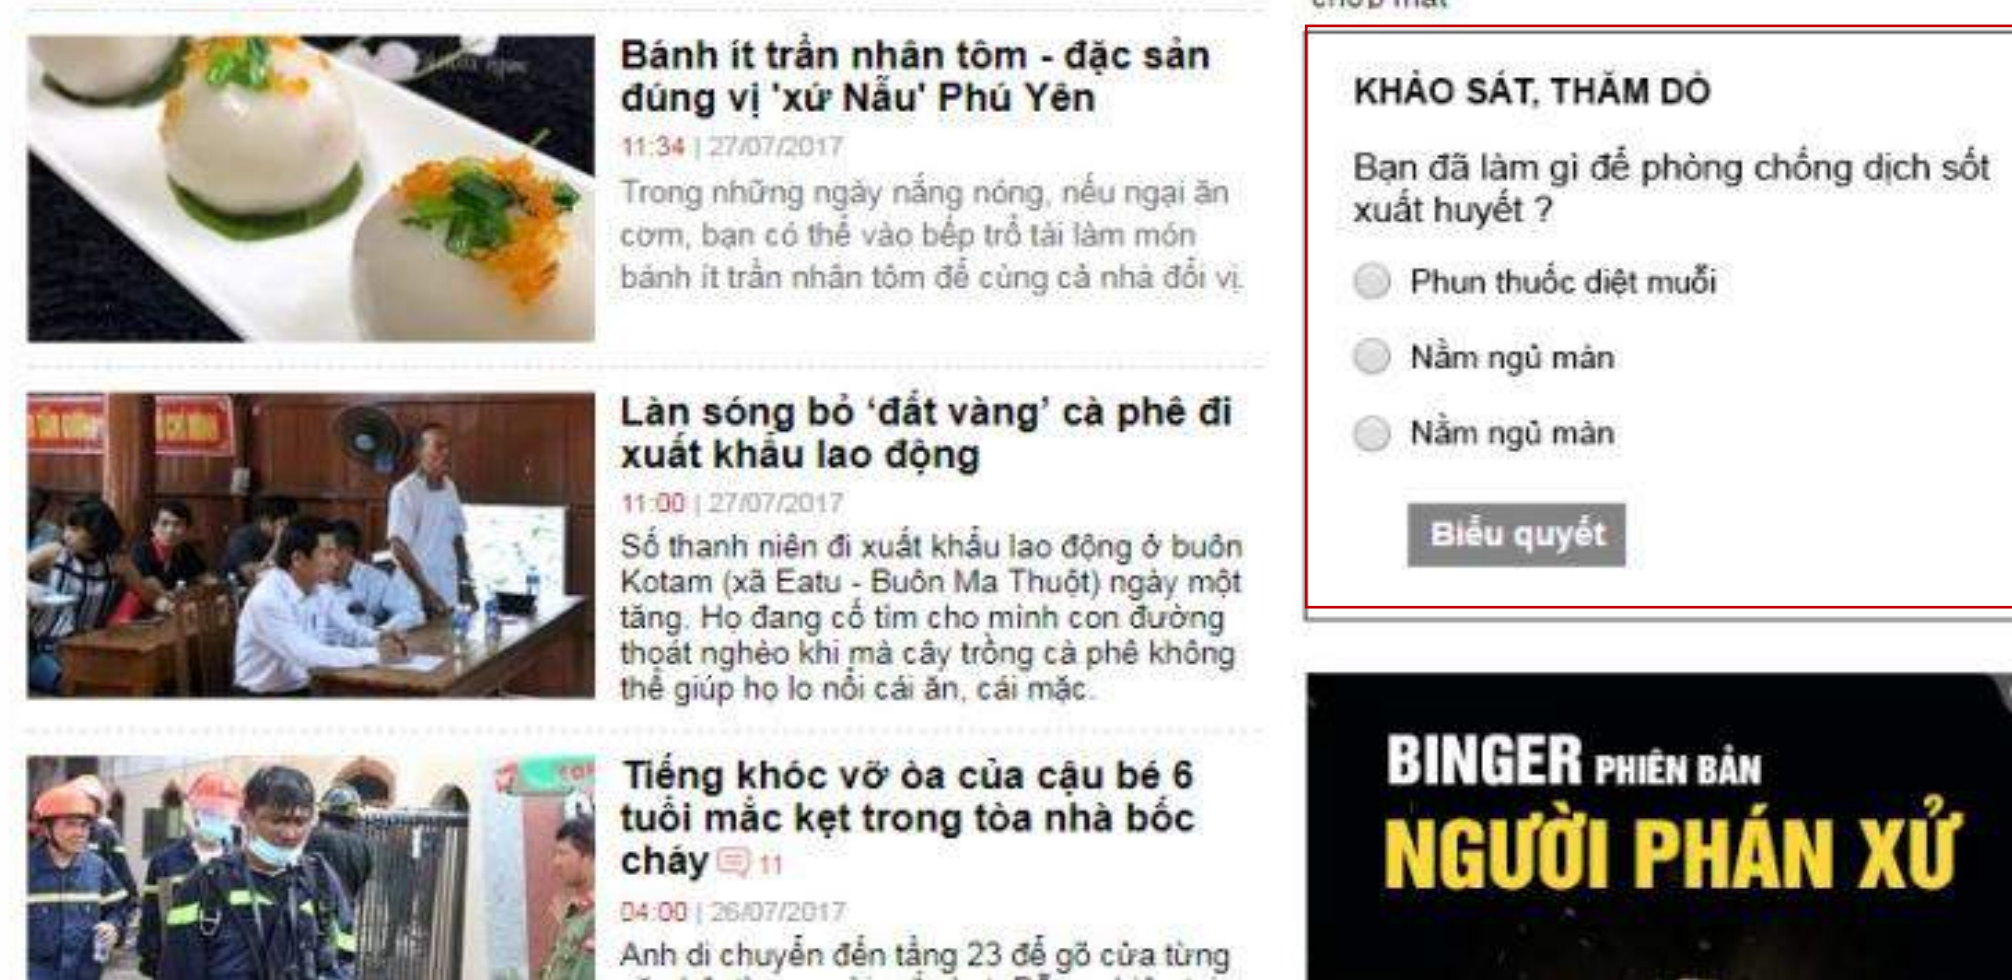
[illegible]

Bánh ít trần nhân tôm - đặc sản đúng vị 'xứ Nẫu' Phú Yên

11:34 | 27/07/2017

Trong những ngày nắng nóng, nếu ngại ăn cơm, bạn có thể vào bếp trổ tài làm món bánh ít trần nhân tôm để cùng cả nhà đổi vị.

Làn sóng bỏ 'đất vàng' cà phê đi xuất khẩu lao động

11:00 | 27/07/2017

Số thanh niên đi xuất khẩu lao động ở buôn Kotam (xã Eatu - Buôn Ma Thuột) ngày một tăng. Họ đang cố tìm cho mình con đường thoát nghèo khi mà cây trồng cà phê không thể giúp họ lo nổi cái ăn, cái mặc.

Tiếng khóc vỡ òa của cậu bé 6 tuổi mắc kẹt trong tòa nhà bốc cháy 11

04:00 | 26/07/2017

Anh di chuyển đến tầng 23 để gõ cửa từng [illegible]

KHẢO SÁT, THĂM DÒ

Bạn đã làm gì để phòng chống dịch sốt xuất huyết ?

Phun thuốc diệt muỗi

Nằm ngủ màn

Nằm ngủ màn

Biểu quyết

BINGER PHIÊN BẢN

NGƯỜI PHÁN XỬ